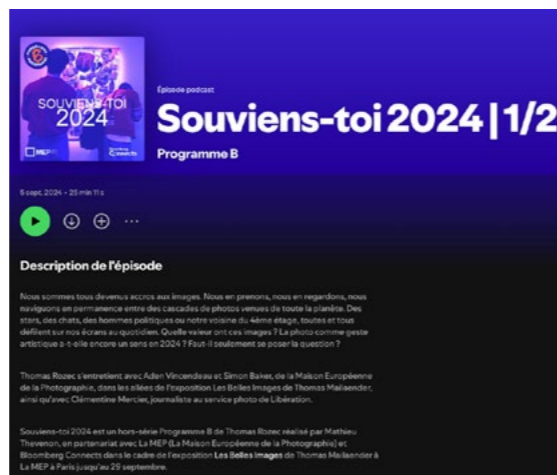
SOUVIENS-TOI 2024

MEP

Bloomberg Connects

Épisode podcast

Souviens-toi 2024 | 1/2

Programme B

6 sept. 2024 · 25 min 11 s

Description de l'épisode

Nous sommes tous devenus accros aux images. Nous en prenons, nous en regardons, nous naviguons en permanence entre des cascades de photos venues de toute la planète. Des stars, des chats, des hommes politiques ou notre voisine du 4ème étage, toutes et tous défilent sur nos écrans au quotidien. Quelle valeur ont ces images ? La photo comme geste artistique a-t-elle encore un sens en 2024 ? Faut-il seulement se poser la question ?

Thomas Rozec s'entretient avec Aden Vincendeau et Simon Baker, de la Maison Européenne de la Photographie, dans les allées de l'exposition Les Belles Images de Thomas Mailaender, ainsi qu'avec Clémentine Mercier, journaliste au service photo de Libération.

Souviens-toi 2024 est un hors-série Programme B de Thomas Rozec réalisé par Mathieu Thevenon, en partenariat avec La MEP (La Maison Européenne de la Photographie) et Bloomberg Connects dans le cadre de l'exposition Les Belles Images de Thomas Mailaender à La MEP à Paris jusqu'au 29 septembre.